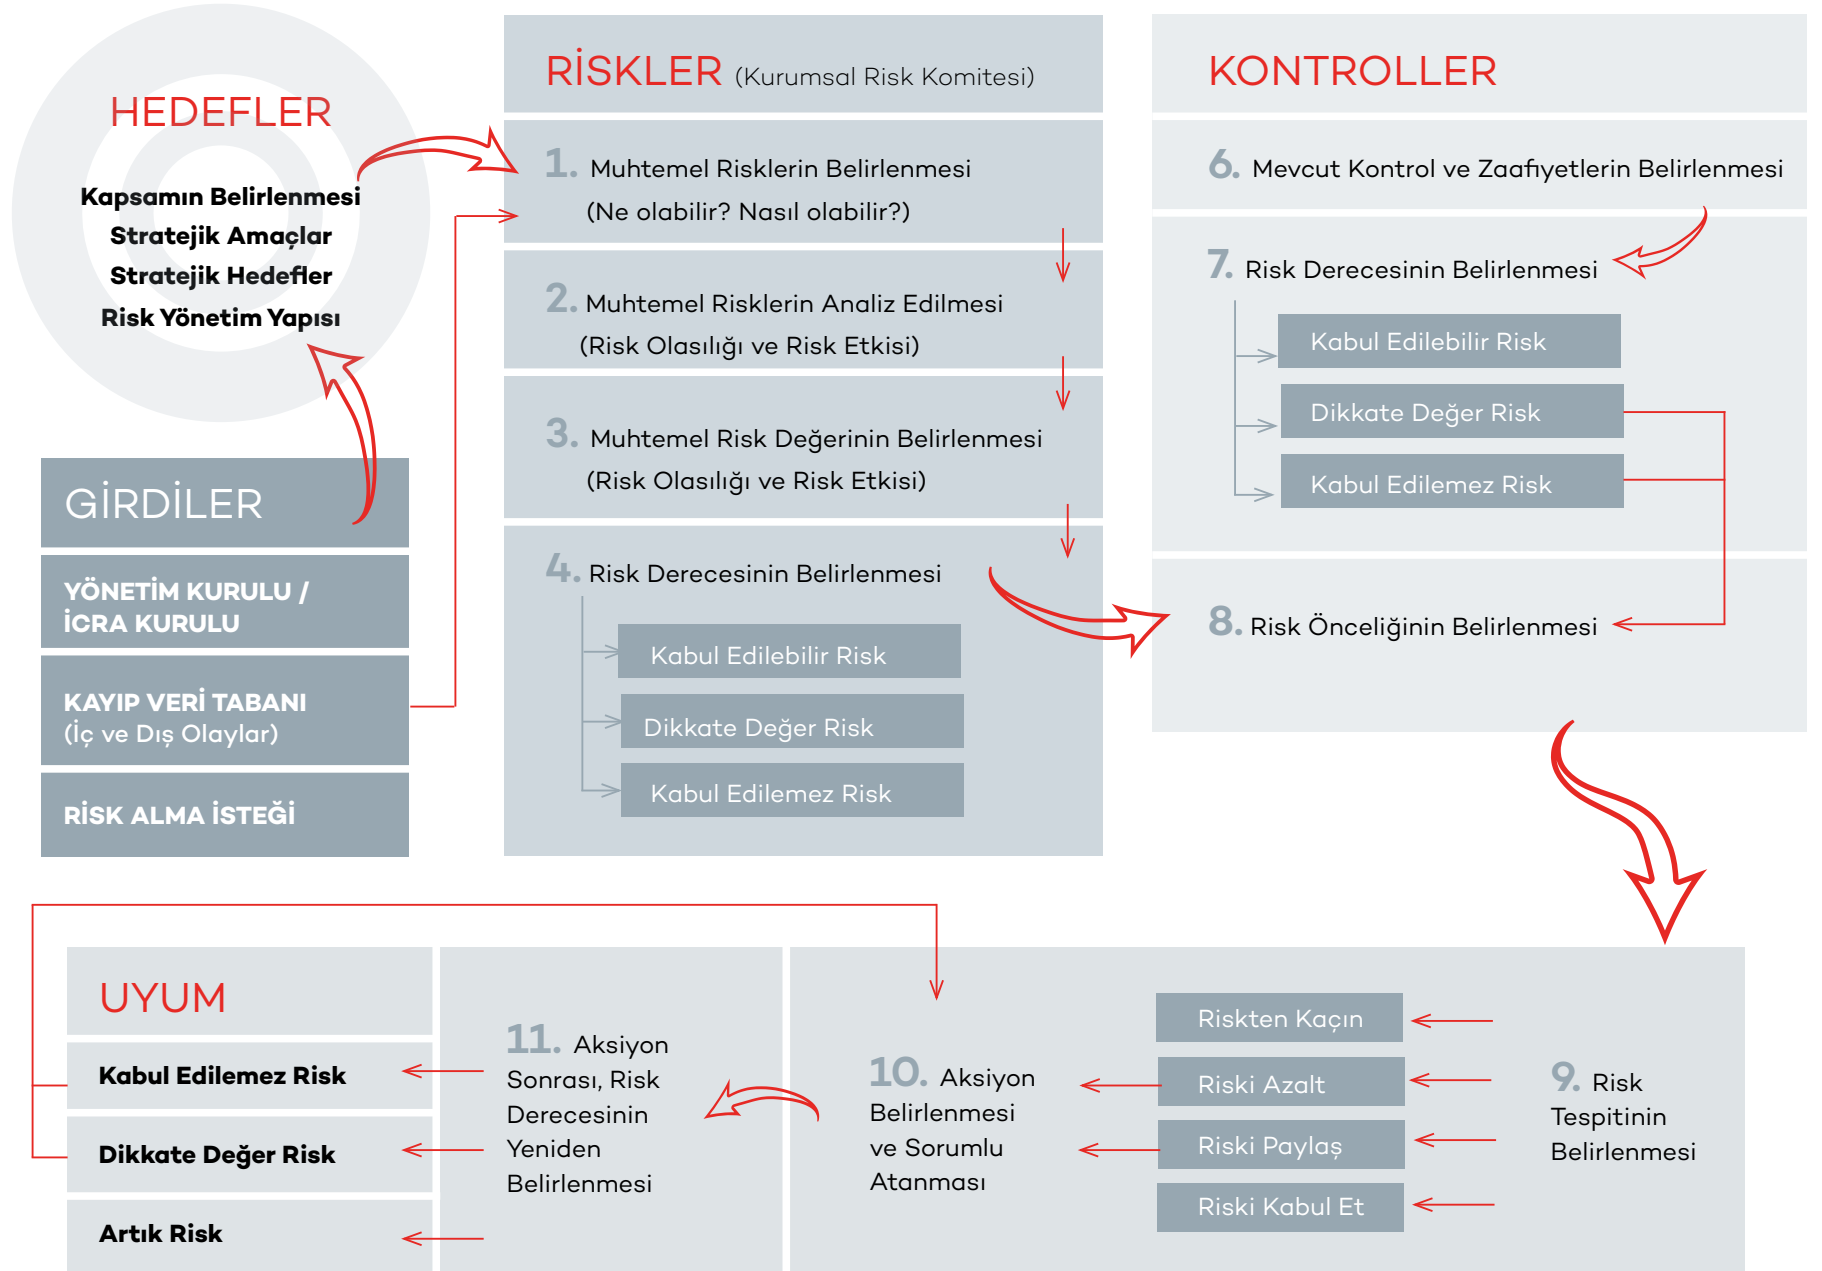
HEDEFLER

Kapsamın Belirlenmesi
Stratejik Amaçlar
Stratejik Hedefler
Risk Yönetim Yapısı

GİRDİLER

YÖNETİM KURULU / İCRA KURULU

KAYIP VERİ TABANI
(İç ve Dış Olaylar)

RİSK ALMA İSTEĞİ

RİSKLER (Kurumsal Risk Komitesi)

1. Muhtemel Risklerin Belirlenmesi
(Ne olabilir? Nasıl olabilir?)

2. Muhtemel Risklerin Analiz Edilmesi
(Risk Olasılığı ve Risk Etkisi)

3. Muhtemel Risk Değerinin Belirlenmesi
(Risk Olasılığı ve Risk Etkisi)

4. Risk Derecesinin Belirlenmesi

Kabul Edilebilir Risk

Dikkate Değer Risk

Kabul Edilemez Risk

KONTROLLER

6. Mevcut Kontrol ve Zaafiyetlerin Belirlenmesi

7. Risk Derecesinin Belirlenmesi

Kabul Edilebilir Risk

Dikkate Değer Risk

Kabul Edilemez Risk

8. Risk Önceliğinin Belirlenmesi

UYUM

Kabul Edilemez Risk

Dikkate Değer Risk

Artık Risk

11. Aksiyon Sonrası, Risk Derecesinin Yeniden Belirlenmesi

10. Aksiyon Belirlenmesi ve Sorumlu Atanması

Riskten Kaçın

Riski Azalt

Riski Paylaş

Riski Kabul Et

9. Risk Tespitinin Belirlenmesi